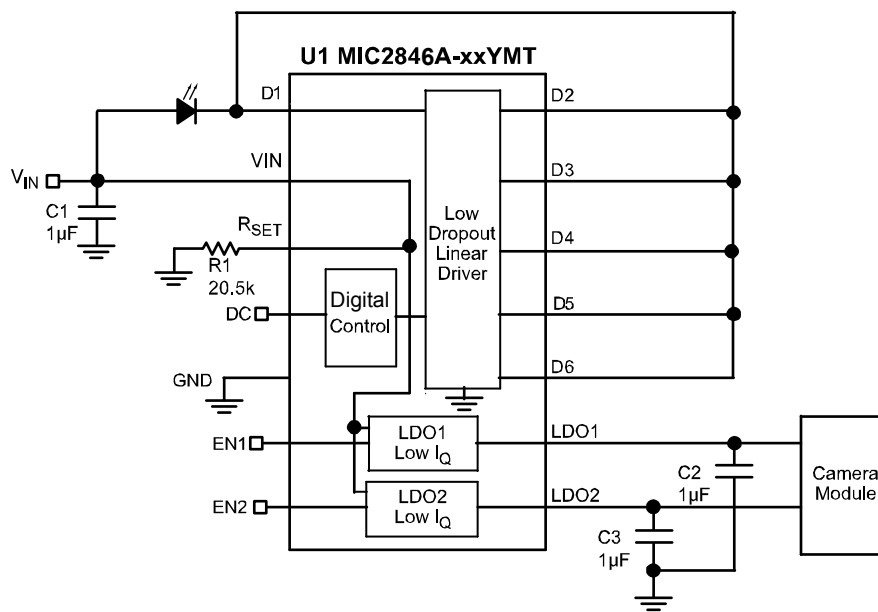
U1 MIC2846A-xxYMT

D1

D2

$V_{IN}$

VIN

D3

C1
1µF

$R_{SET}$

Low
Dropout
Linear
Driver

D4

R1
20.5k

Digital
Control

DC

D5

GND

D6

EN1

LDO1
Low $I_Q$

LDO1

Camera
Module

C2
1µF

EN2

LDO2
Low $I_Q$

LDO2

C3
1µF